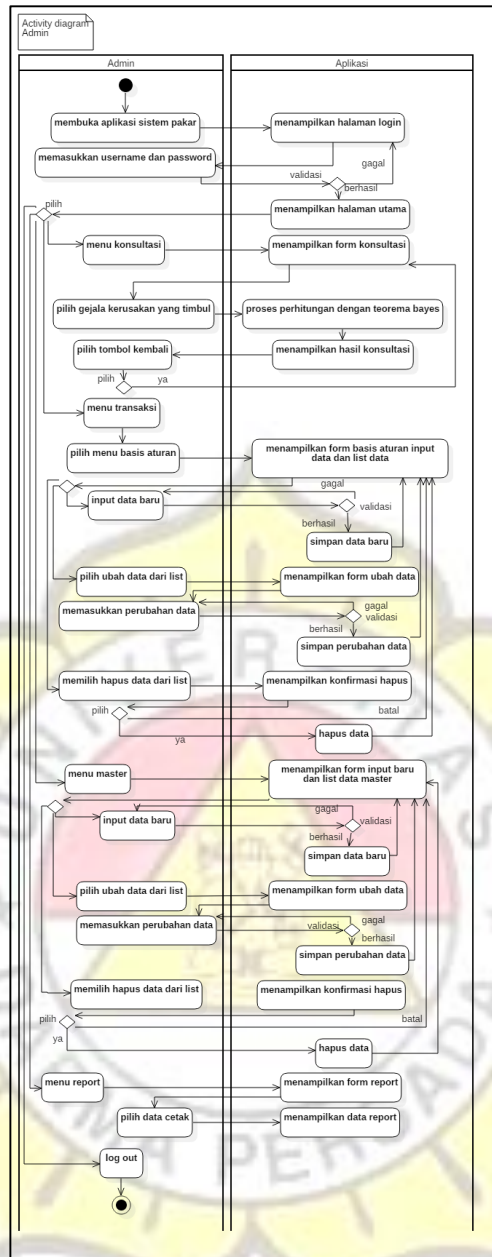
Activity diagram Admin

Admin

Aplikasi

membuka aplikasi sistem pakar

menampilkan halaman login

memasukkan username dan password

gagal

validasi

berhasil

pilih

menampilkan halaman utama

menu konsultasi

menampilkan form konsultasi

pilih gejala kerusakan yang timbul

proses perhitungan dengan teorema bayes

pilih tombol kembali

menampilkan hasil konsultasi

pilih

ya

menu transaksi

pilih menu basis aturan

menampilkan form basis aturan input data dan list data

gagal

input data baru

validasi

berhasil

simpan data baru

pilih ubah data dari list

menampilkan form ubah data

memasukkan perubahan data

gagal

validasi

berhasil

simpan perubahan data

memilih hapus data dari list

menampilkan konfirmasi hapus

pilih

batal

ya

hapus data

menu master

menampilkan form input baru dan list data master

gagal

input data baru

validasi

berhasil

simpan data baru

pilih ubah data dari list

menampilkan form ubah data

memasukkan perubahan data

gagal

validasi

berhasil

simpan perubahan data

memilih hapus data dari list

menampilkan konfirmasi hapus

pilih

batal

ya

hapus data

menu report

menampilkan form report

pilih data cetak

menampilkan data report

log out